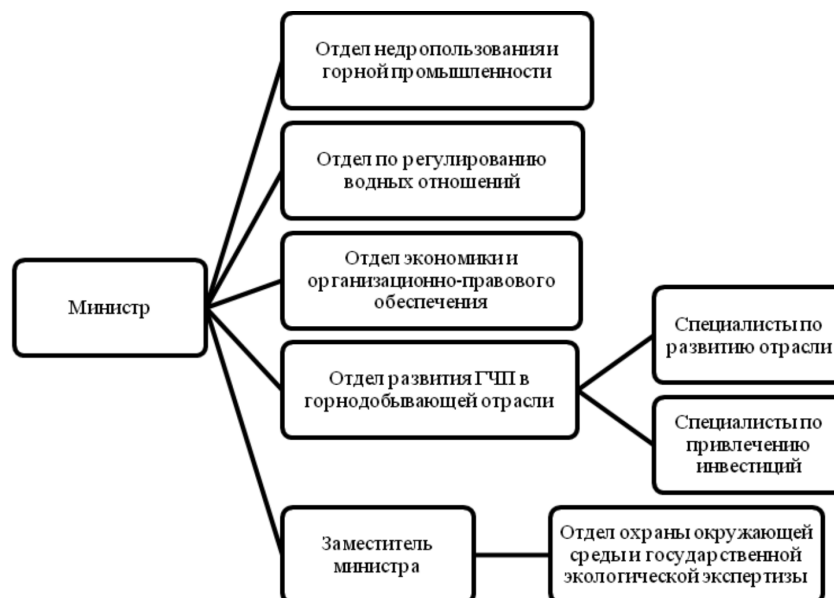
Министр

Отдел недропользования и горной промышленности

Отдел по регулированию водных отношений

Отдел экономики и организационно-правового обеспечения

Отдел развития ГЧП в горнодобывающей отрасли

Специалисты по развитию отрасли

Специалисты по привлечению инвестиций

Заместитель министра

Отдел охраны окружающей среды и государственной экологической экспертизы